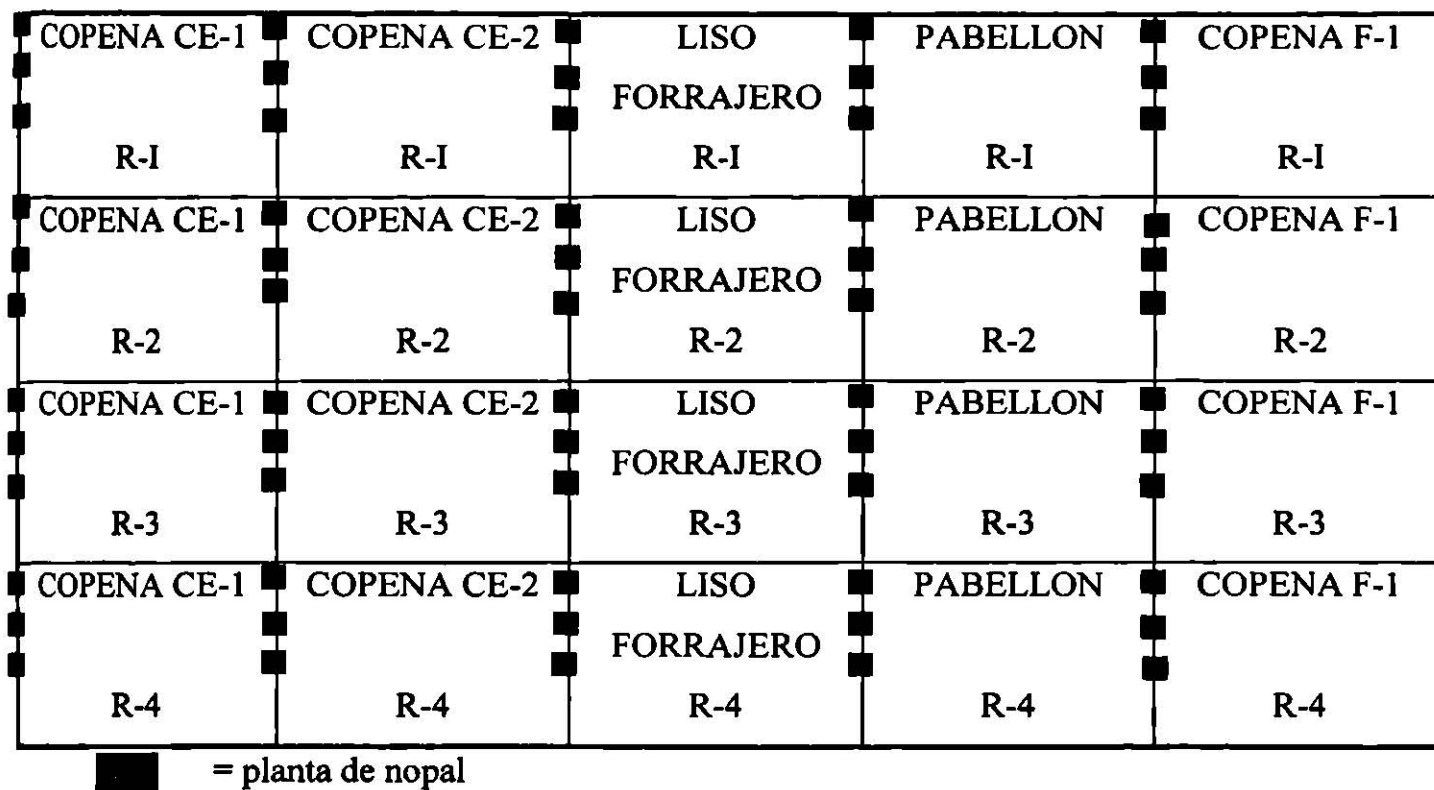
| COPENA CE-1 R-I | COPENA CE-2 R-I | LISO FORRAJERO R-I | PABELLON R-I | COPENA F-1 R-I |
|---|---|---|---|---|
| COPENA CE-1 R-2 | COPENA CE-2 R-2 | LISO FORRAJERO R-2 | PABELLON R-2 | COPENA F-1 R-2 |
| COPENA CE-1 R-3 | COPENA CE-2 R-3 | LISO FORRAJERO R-3 | PABELLON R-3 | COPENA F-1 R-3 |
| COPENA CE-1 R-4 | COPENA CE-2 R-4 | LISO FORRAJERO R-4 | PABELLON R-4 | COPENA F-1 R-4 |

= planta de nopal